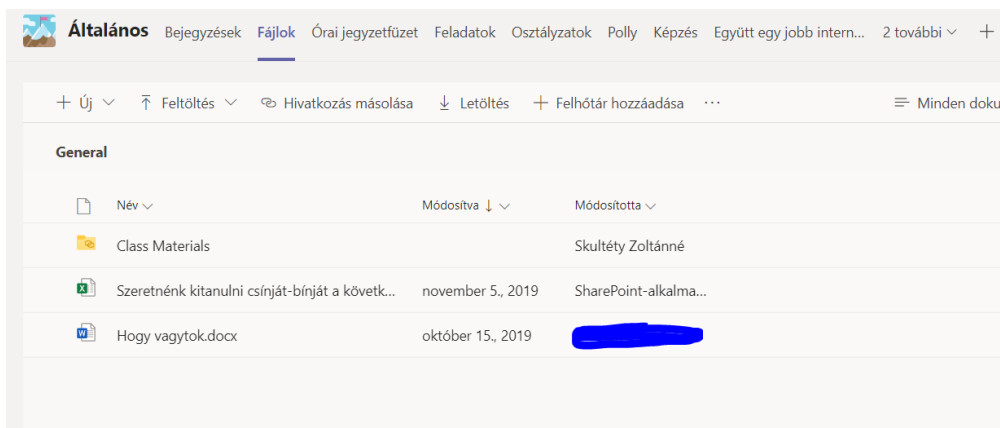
Általános Bejegyzések Fájlok Órai jegyzetfüzet Feladatok Osztályzatok Polly Képzés Együtt egy jobb intern... 2 további +

+ Új Feltöltés Hivatkozás másolása Letöltés + Felhőtár hozzáadása ··· Minden doku

General

| Név | Módosítva ↓ | Módosította |
|---|---|---|
| Class Materials | | Skultéty Zoltánné |
| Szeretnénk kitanulni csínját-bínját a követk... | november 5., 2019 | SharePoint-alkalma... |
| Hogy vagytok.docx | október 15., 2019 | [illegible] |